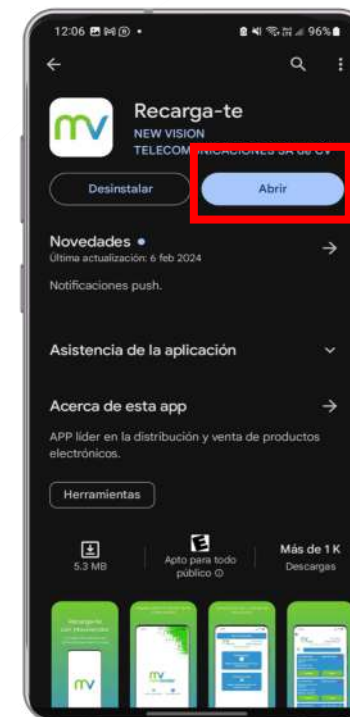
12:06 • 96%

Recarga-te
NEW VISION
TELECOM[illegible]NICACIONES SA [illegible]

Desinstalar
Abrir

Novedades •
Última actualización: 6 feb 2024

Notificaciones push.

Asistencia de la aplicación

Acerca de esta app

APP líder en la distribución y venta de productos electrónicos.

Herramientas

5.3 MB
Apto para todo público
Más de 1 K
Descargas

Recargate con Newvision
mv